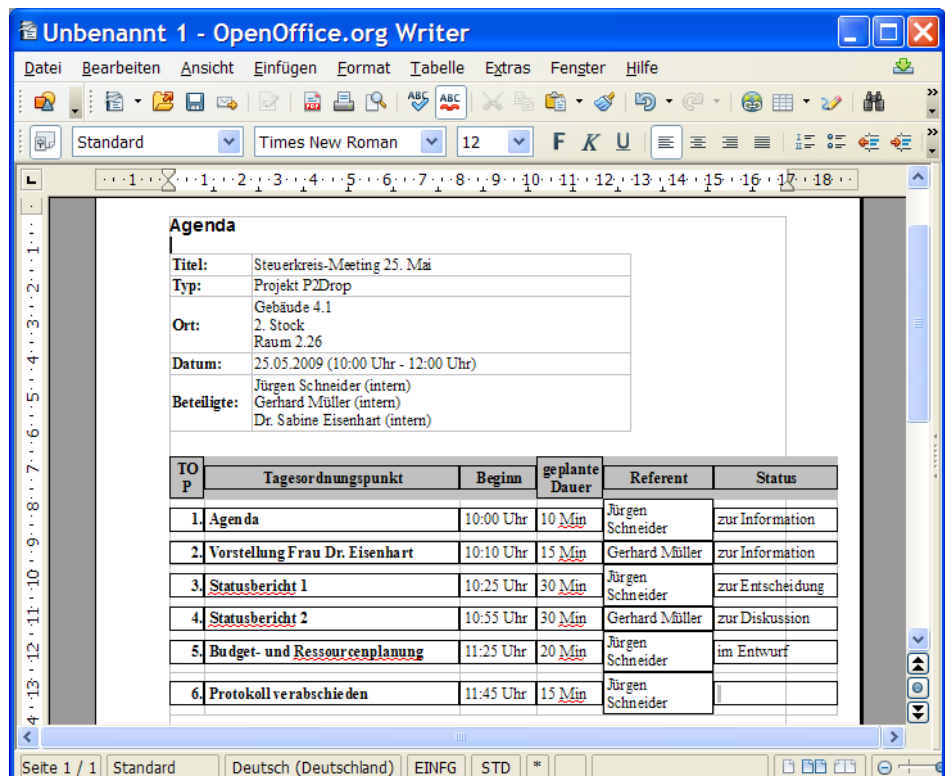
Unbenannt 1 - OpenOffice.org Writer

Datei Bearbeiten Ansicht Einfügen Format Tabelle Extras Fenster Hilfe

Standard Times New Roman 12 F K U

Agenda

| Titel: | Steuerkreis-Meeting 25. Mai |
|---|---|
| Typ: | Projekt P2Drop |
| Ort: | Gebäude 4.1<br>2. Stock<br>Raum 2.26 |
| Datum: | 25.05.2009 (10:00 Uhr - 12:00 Uhr) |
| Beteiligte: | Jürgen Schneider (intern)<br>Gerhard Müller (intern)<br>Dr. Sabine Eisenhart (intern) |

| TOP | Tagesordnungspunkt | Beginn | geplante Dauer | Referent | Status |
|---|---|---|---|---|---|
| 1. | Agenda | 10:00 Uhr | 10 Min | Jürgen Schneider | zur Information |
| 2. | Vorstellung Frau Dr. Eisenhart | 10:10 Uhr | 15 Min | Gerhard Müller | zur Information |
| 3. | Statusbericht 1 | 10:25 Uhr | 30 Min | Jürgen Schneider | zur Entscheidung |
| 4. | Statusbericht 2 | 10:55 Uhr | 30 Min | Gerhard Müller | zur Diskussion |
| 5. | Budget- und Ressourcenplanung | 11:25 Uhr | 20 Min | Jürgen Schneider | im Entwurf |
| 6. | Protokoll verabschieden | 11:45 Uhr | 15 Min | Jürgen Schneider | |

Seite 1 / 1 Standard Deutsch (Deutschland) EINFG STD *